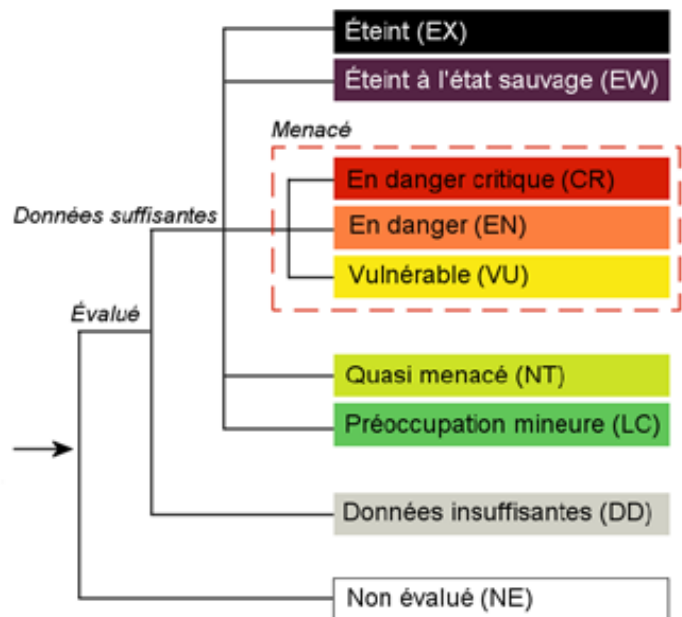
Éteint (EX)
Éteint à l'état sauvage (EW)
Menacé
En danger critique (CR)
En danger (EN)
Vulnérable (VU)
Données suffisantes
Évalué
Quasi menacé (NT)
Préoccupation mineure (LC)
Données insuffisantes (DD)
Non évalué (NE)